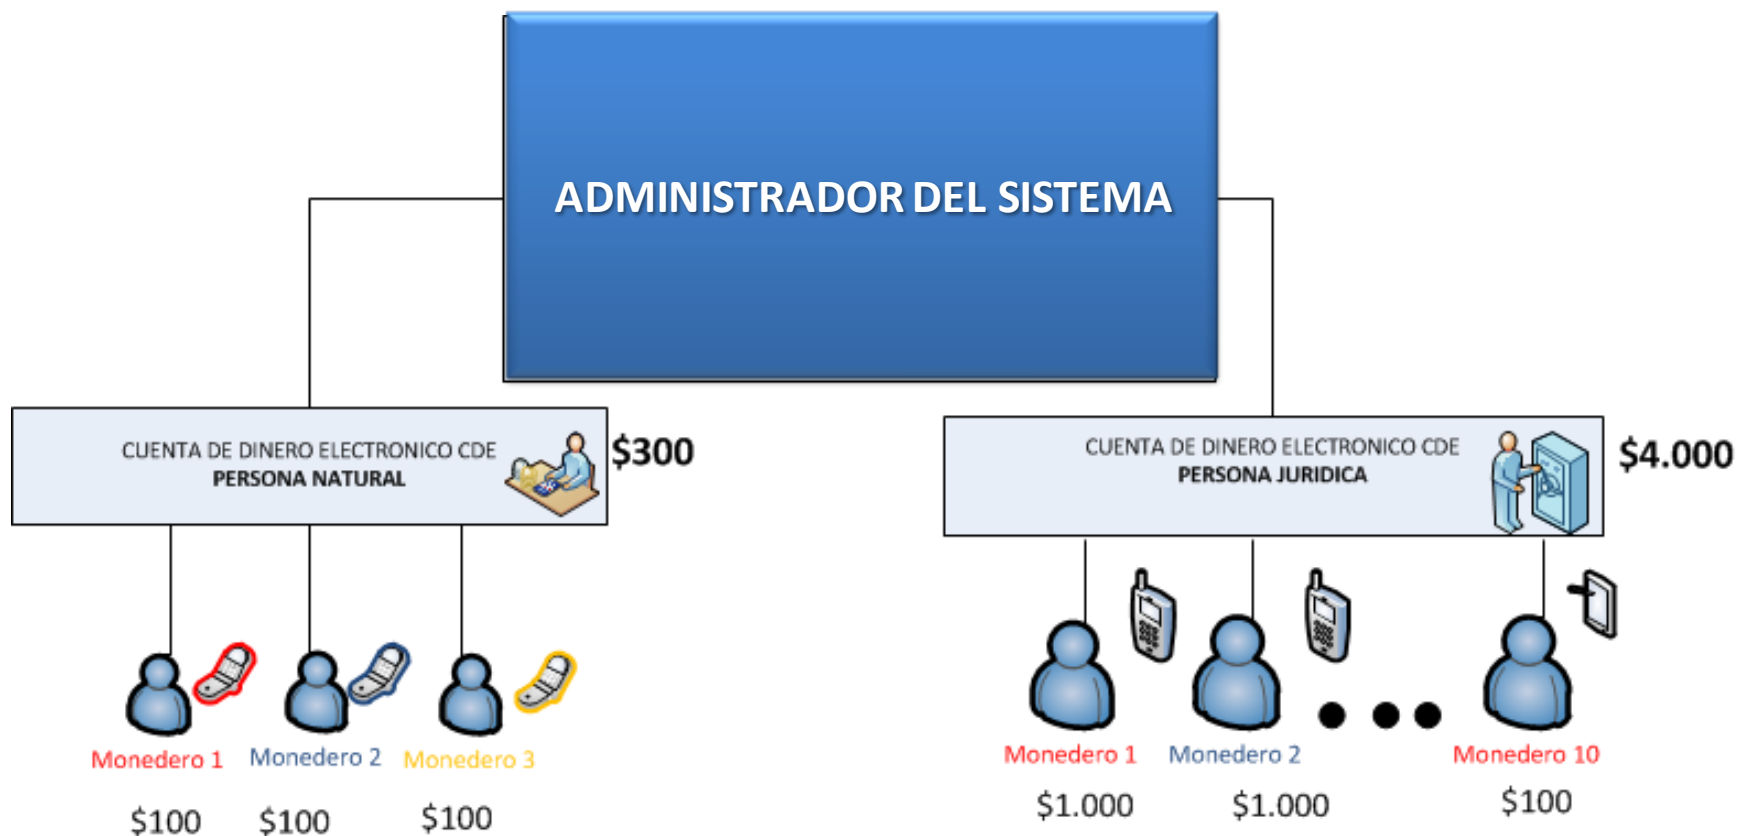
ADMINISTRADOR DEL SISTEMA

CUENTA DE DINERO ELECTRONICO CDE
PERSONA NATURAL

$300

Monedero 1 Monedero 2 Monedero 3

$100 $100 $100

CUENTA DE DINERO ELECTRONICO CDE
PERSONA JURIDICA

$4.000

Monedero 1 Monedero 2 Monedero 10

$1.000 $1.000 $100